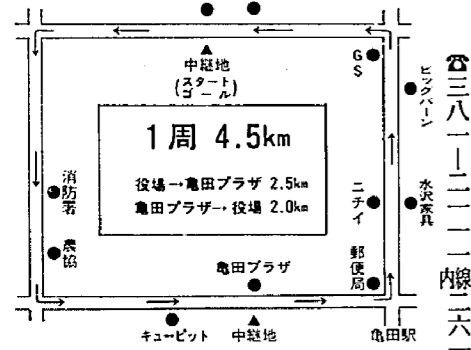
中継地
(スタート ゴール)

1周 4.5km

役場→亀田プラザ 2.5km
亀田プラザ→役場 2.0km

消防署

農協

亀田プラザ

キューピット

中継地

亀田駅

GS

ニチイ

郵便局

ビッグバーン

水沢家具

☎三八一－二二二二 内線二六